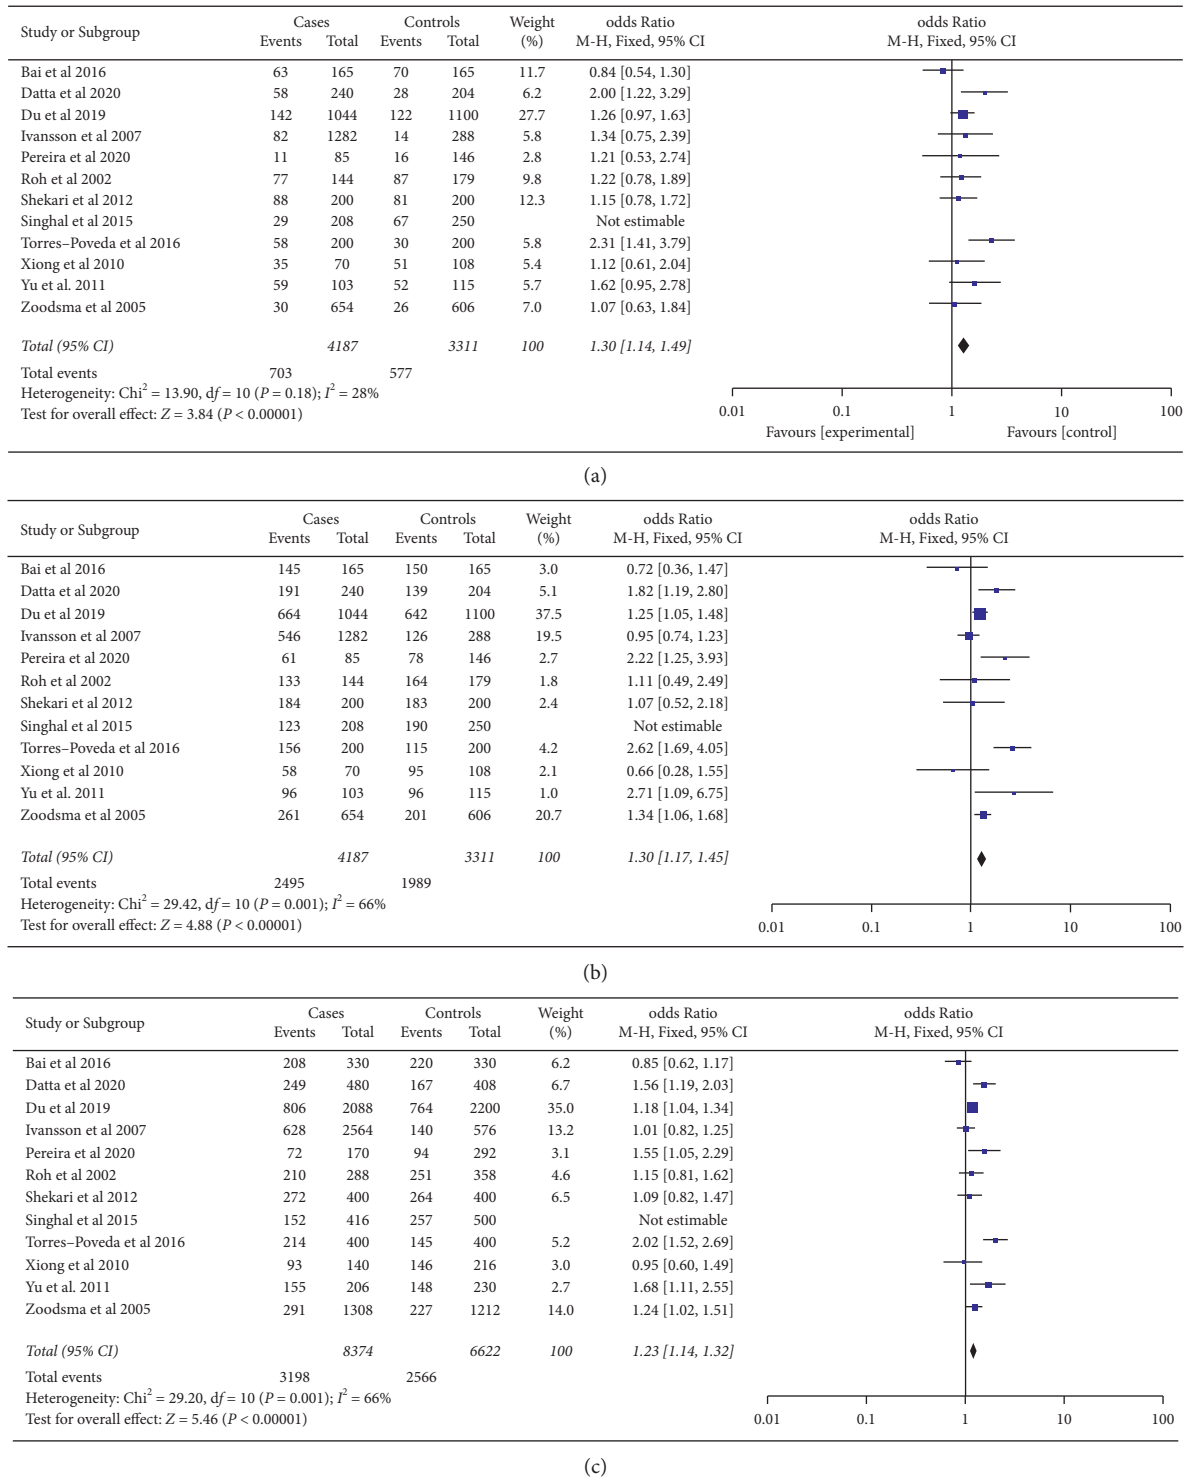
| Study or Subgroup | Cases Events | Cases Total | Controls Events | Controls Total | Weight (%) | odds Ratio M-H, Fixed, 95% CI |
|---|---|---|---|---|---|---|
| Bai et al 2016 | 63 | 165 | 70 | 165 | 11.7 | 0.84 [0.54, 1.30] |
| Datta et al 2020 | 58 | 240 | 28 | 204 | 6.2 | 2.00 [1.22, 3.29] |
| Du et al 2019 | 142 | 1044 | 122 | 1100 | 27.7 | 1.26 [0.97, 1.63] |
| Ivansson et al 2007 | 82 | 1282 | 14 | 288 | 5.8 | 1.34 [0.75, 2.39] |
| Pereira et al 2020 | 11 | 85 | 16 | 146 | 2.8 | 1.21 [0.53, 2.74] |
| Roh et al 2002 | 77 | 144 | 87 | 179 | 9.8 | 1.22 [0.78, 1.89] |
| Shekari et al 2012 | 88 | 200 | 81 | 200 | 12.3 | 1.15 [0.78, 1.72] |
| Singhal et al 2015 | 29 | 208 | 67 | 250 | | Not estimable |
| Torres–Poveda et al 2016 | 58 | 200 | 30 | 200 | 5.8 | 2.31 [1.41, 3.79] |
| Xiong et al 2010 | 35 | 70 | 51 | 108 | 5.4 | 1.12 [0.61, 2.04] |
| Yu et al. 2011 | 59 | 103 | 52 | 115 | 5.7 | 1.62 [0.95, 2.78] |
| Zoodsma et al 2005 | 30 | 654 | 26 | 606 | 7.0 | 1.07 [0.63, 1.84] |
| Total (95% CI) | | 4187 | | 3311 | 100 | 1.30 [1.14, 1.49] |
| Total events | 703 | | 577 | | | |

Heterogeneity: Chi$^2$ = 13.90, df = 10 ($P$ = 0.18); $I^2$ = 28%
Test for overall effect: $Z$ = 3.84 ($P$ < 0.00001)

odds Ratio M-H, Fixed, 95% CI
0.01 0.1 1 10 100
Favours [experimental] Favours [control]

(a)

| Study or Subgroup | Cases Events | Cases Total | Controls Events | Controls Total | Weight (%) | odds Ratio M-H, Fixed, 95% CI |
|---|---|---|---|---|---|---|
| Bai et al 2016 | 145 | 165 | 150 | 165 | 3.0 | 0.72 [0.36, 1.47] |
| Datta et al 2020 | 191 | 240 | 139 | 204 | 5.1 | 1.82 [1.19, 2.80] |
| Du et al 2019 | 664 | 1044 | 642 | 1100 | 37.5 | 1.25 [1.05, 1.48] |
| Ivansson et al 2007 | 546 | 1282 | 126 | 288 | 19.5 | 0.95 [0.74, 1.23] |
| Pereira et al 2020 | 61 | 85 | 78 | 146 | 2.7 | 2.22 [1.25, 3.93] |
| Roh et al 2002 | 133 | 144 | 164 | 179 | 1.8 | 1.11 [0.49, 2.49] |
| Shekari et al 2012 | 184 | 200 | 183 | 200 | 2.4 | 1.07 [0.52, 2.18] |
| Singhal et al 2015 | 123 | 208 | 190 | 250 | | Not estimable |
| Torres–Poveda et al 2016 | 156 | 200 | 115 | 200 | 4.2 | 2.62 [1.69, 4.05] |
| Xiong et al 2010 | 58 | 70 | 95 | 108 | 2.1 | 0.66 [0.28, 1.55] |
| Yu et al. 2011 | 96 | 103 | 96 | 115 | 1.0 | 2.71 [1.09, 6.75] |
| Zoodsma et al 2005 | 261 | 654 | 201 | 606 | 20.7 | 1.34 [1.06, 1.68] |
| Total (95% CI) | | 4187 | | 3311 | 100 | 1.30 [1.17, 1.45] |
| Total events | 2495 | | 1989 | | | |

Heterogeneity: Chi$^2$ = 29.42, df = 10 ($P$ = 0.001); $I^2$ = 66%
Test for overall effect: $Z$ = 4.88 ($P$ < 0.00001)

odds Ratio M-H, Fixed, 95% CI
0.01 0.1 1 10 100

(b)

| Study or Subgroup | Cases Events | Cases Total | Controls Events | Controls Total | Weight (%) | odds Ratio M-H, Fixed, 95% CI |
|---|---|---|---|---|---|---|
| Bai et al 2016 | 208 | 330 | 220 | 330 | 6.2 | 0.85 [0.62, 1.17] |
| Datta et al 2020 | 249 | 480 | 167 | 408 | 6.7 | 1.56 [1.19, 2.03] |
| Du et al 2019 | 806 | 2088 | 764 | 2200 | 35.0 | 1.18 [1.04, 1.34] |
| Ivansson et al 2007 | 628 | 2564 | 140 | 576 | 13.2 | 1.01 [0.82, 1.25] |
| Pereira et al 2020 | 72 | 170 | 94 | 292 | 3.1 | 1.55 [1.05, 2.29] |
| Roh et al 2002 | 210 | 288 | 251 | 358 | 4.6 | 1.15 [0.81, 1.62] |
| Shekari et al 2012 | 272 | 400 | 264 | 400 | 6.5 | 1.09 [0.82, 1.47] |
| Singhal et al 2015 | 152 | 416 | 257 | 500 | | Not estimable |
| Torres–Poveda et al 2016 | 214 | 400 | 145 | 400 | 5.2 | 2.02 [1.52, 2.69] |
| Xiong et al 2010 | 93 | 140 | 146 | 216 | 3.0 | 0.95 [0.60, 1.49] |
| Yu et al. 2011 | 155 | 206 | 148 | 230 | 2.7 | 1.68 [1.11, 2.55] |
| Zoodsma et al 2005 | 291 | 1308 | 227 | 1212 | 14.0 | 1.24 [1.02, 1.51] |
| Total (95% CI) | | 8374 | | 6622 | 100 | 1.23 [1.14, 1.32] |
| Total events | 3198 | | 2566 | | | |

Heterogeneity: Chi$^2$ = 29.20, df = 10 ($P$ = 0.001); $I^2$ = 66%
Test for overall effect: $Z$ = 5.46 ($P$ < 0.00001)

odds Ratio M-H, Fixed, 95% CI
0.01 0.1 1 10 100

(c)